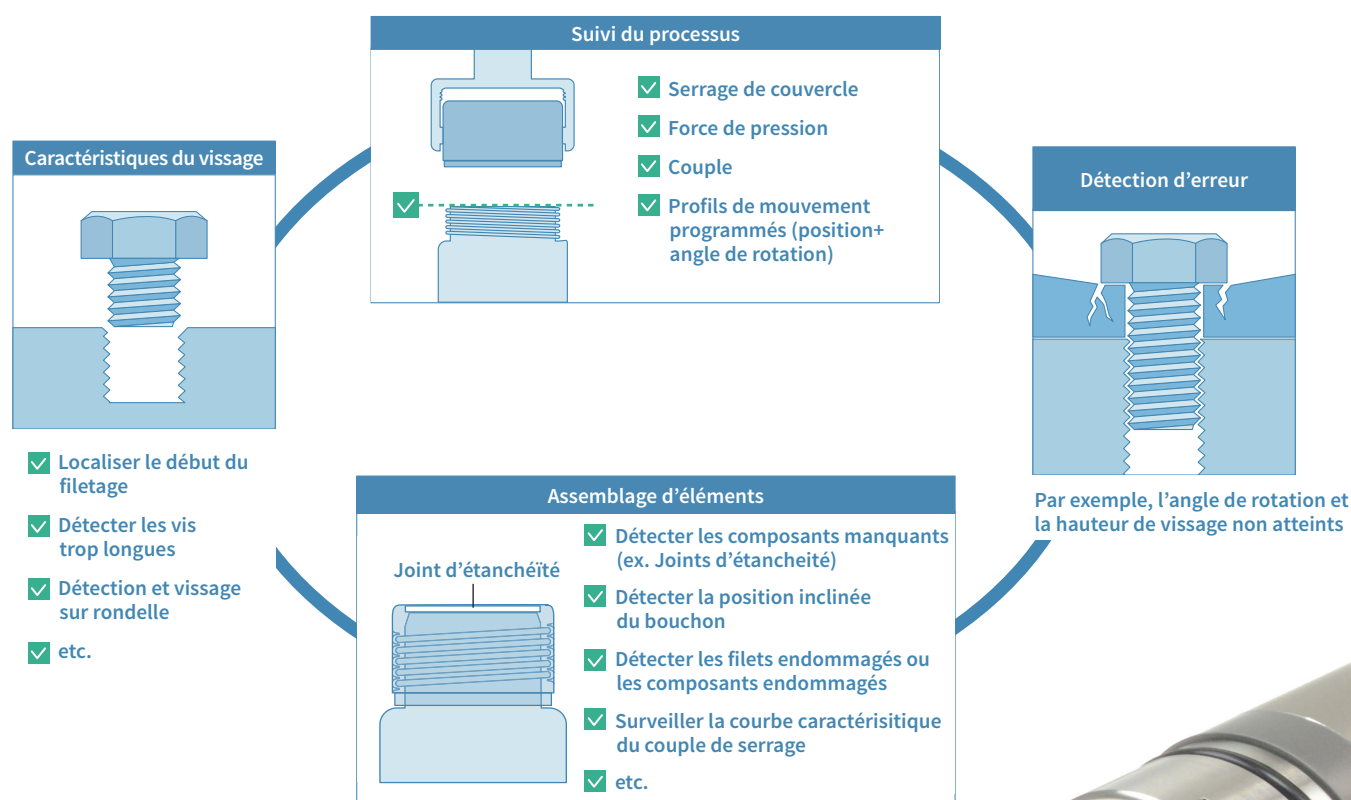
Suivi du processus

Serrage de couvercle

Force de pression

Couple

Profils de mouvement programmés (position+ angle de rotation)

Caractéristiques du vissage

Localiser le début du filetage

Détecter les vis trop longues

Détection et vissage sur rondelle

etc.

Détection d’erreur

Par exemple, l’angle de rotation et la hauteur de vissage non atteints

Assemblage d’éléments

Joint d’étanchéïté

Détecter les composants manquants (ex. Joints d’étancheité)

Détecter la position inclinée du bouchon

Détecter les filets endommagés ou les composants endommagés

Surveiller la courbe caractérisitique du couple de serrage

etc.